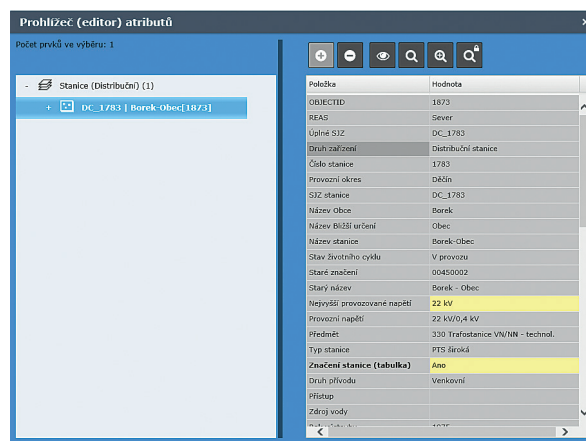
Prohlížeč (editor) atributů

Počet prvků ve výběru: 1

- Stanice (Distribuční) (1)

+ DC_1783 | Borek-Obec[1873]

| Položka | Hodnota |
|---|---|
| OBJECTID | 1873 |
| REAS | Sever |
| Úplné SJZ | DC_1783 |
| Druh zařízení | Distribuční stanice |
| Číslo stanice | 1783 |
| Provozní okres | Děčín |
| SJZ stanice | DC_1783 |
| Název Obce | Borek |
| Název Bližší určení | Obec |
| Název stanice | Borek-Obec |
| Stav životního cyklu | V provozu |
| Staré značení | 00450002 |
| Starý název | Borek - Obec |
| Nejvyšší provozované napětí | 22 kV |
| Provozní napětí | 22 kV/0,4 kV |
| Předmět | 330 Trafostanice VN/NN - technol. |
| Typ stanice | PTS široká |
| Značení stanice (tabulka) | Ano |
| Druh přívodu | Venkovní |
| Přístup | |
| Zdroj vody | |
| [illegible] | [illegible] |